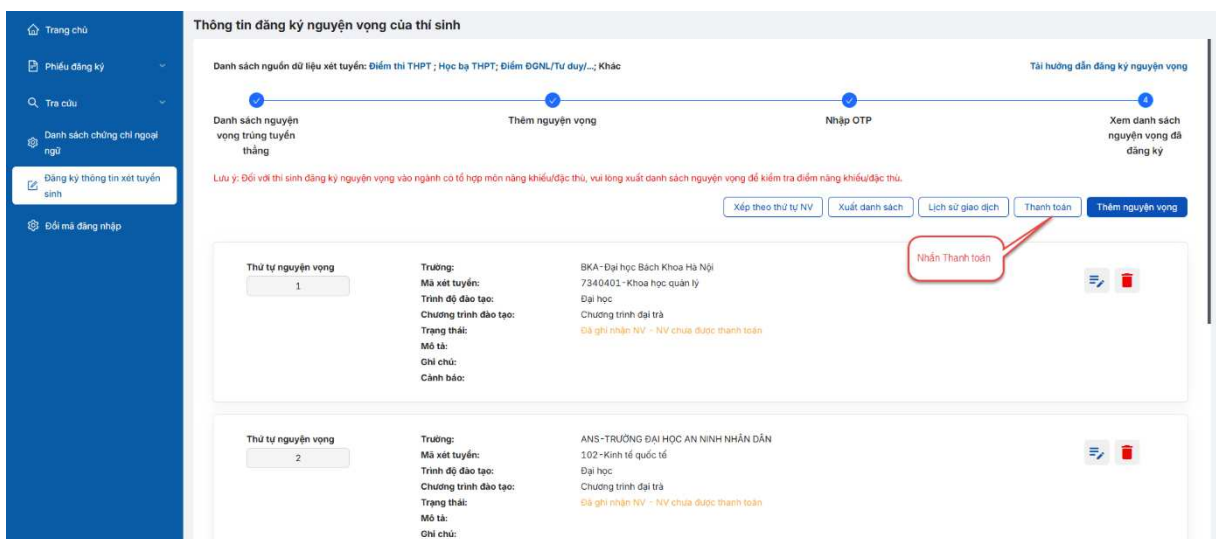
Trang chủ
Phiếu đăng ký
Tra cứu
Danh sách chứng chỉ ngoại ngữ
Đăng ký thông tin xét tuyển sinh
Đổi mã đăng nhập

Thông tin đăng ký nguyện vọng của thí sinh

Danh sách nguồn dữ liệu xét tuyển: Điểm thi THPT ; Học bạ THPT; Điểm ĐGNL/Tư duy/...; Khác

Tải hướng dẫn đăng ký nguyện vọng

Danh sách nguyện vọng trúng tuyển thẳng
Thêm nguyện vọng
Nhập OTP
4
Xem danh sách nguyện vọng đã đăng ký

Lưu ý: Đối với thí sinh đăng ký nguyện vọng vào ngành có tổ hợp môn năng khiếu/đặc thù, vui lòng xuất danh sách nguyện vọng để kiểm tra điểm năng khiếu/đặc thù.

Xếp theo thứ tự NV | Xuất danh sách | Lịch sử giao dịch | Thanh toán | Thêm nguyện vọng

Nhấn Thanh toán

Thứ tự nguyện vọng
1
Trường: BKA-Đại học Bách Khoa Hà Nội
Mã xét tuyển: 7340401-Khoa học quản lý
Trình độ đào tạo: Đại học
Chương trình đào tạo: Chương trình đại trà
Trạng thái: Đã ghi nhận NV - NV chưa được thanh toán
Mô tả:
Ghi chú:
Cảnh báo:

Thứ tự nguyện vọng
2
Trường: ANS-TRƯỜNG ĐẠI HỌC AN NINH NHÂN DÂN
Mã xét tuyển: 102-Kinh tế quốc tế
Trình độ đào tạo: Đại học
Chương trình đào tạo: Chương trình đại trà
Trạng thái: Đã ghi nhận NV - NV chưa được thanh toán
Mô tả:
Ghi chú: